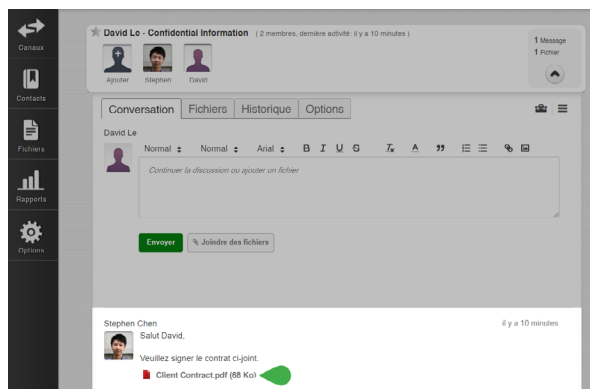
Canaux

Contacts

Fichiers

Rapports

Options

David Lo - Confidential Information ( 2 membres, dernière activité: il y a 10 minutes )

Ajouter Stephen David

1 Message
1 Fichier

Conversation Fichiers Historique Options

David Le

Normal Normal Arial B I U S $T_x$ A ” 

Continuer la discussion ou ajouter un fichier

Envoyer Joindre des fichiers

Stephen Chen
Salut David,

Veuillez signer le contrat ci-joint.

Client Contract.pdf (68 Ko)

il y a 10 minutes